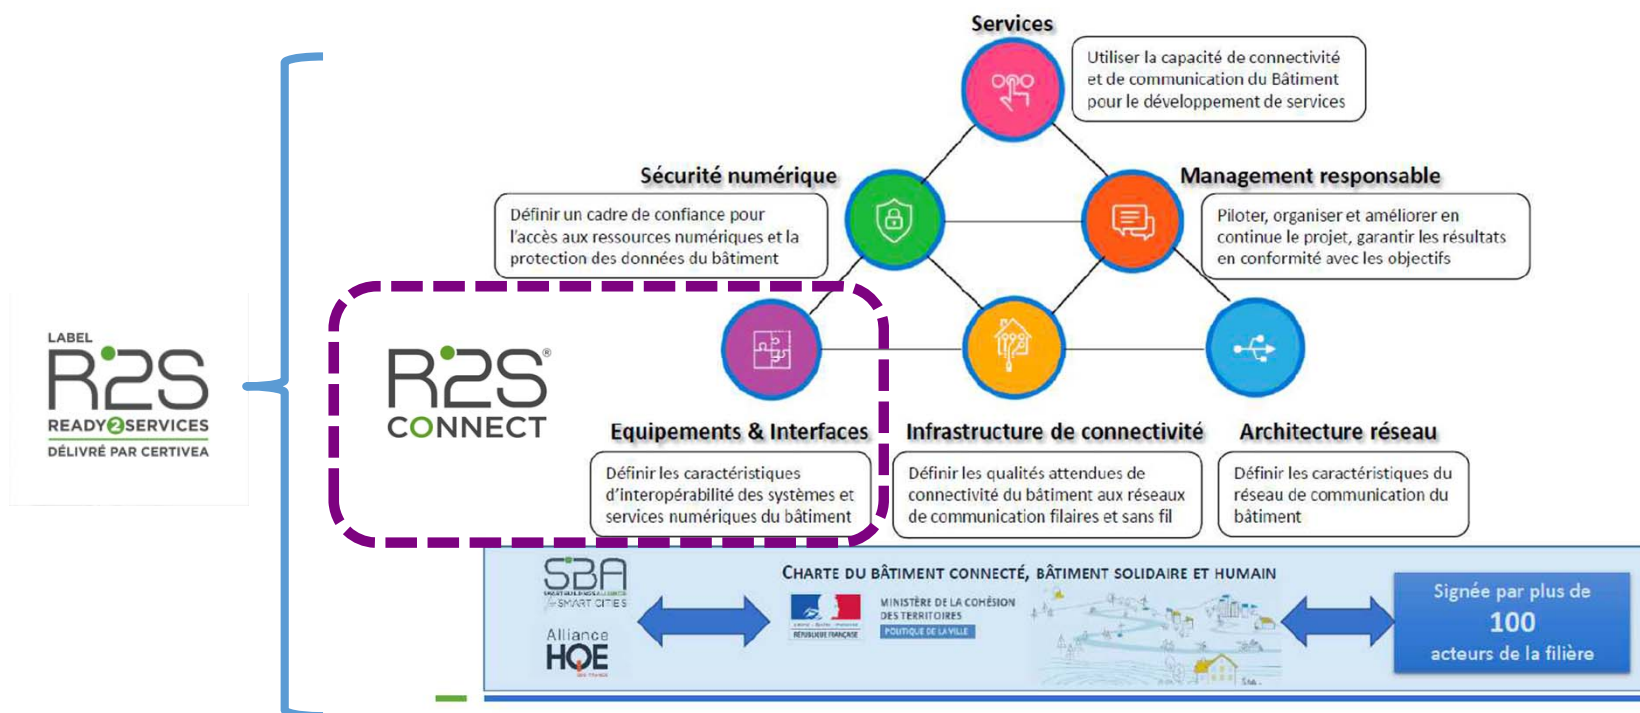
LABEL
R2S
READY2SERVICES
DÉLIVRÉ PAR CERTIVEA

R2S®
CONNECT

Services
Utiliser la capacité de connectivité et de communication du Bâtiment pour le développement de services

Sécurité numérique
Définir un cadre de confiance pour l'accès aux ressources numériques et la protection des données du bâtiment

Management responsable
Piloter, organiser et améliorer en continue le projet, garantir les résultats en conformité avec les objectifs

Equipements & Interfaces
Définir les caractéristiques d'interopérabilité des systèmes et services numériques du bâtiment

Infrastructure de connectivité
Définir les qualités attendues de connectivité du bâtiment aux réseaux de communication filaires et sans fil

Architecture réseau
Définir les caractéristiques du réseau de communication du bâtiment

SBA
SMART CITIES
Alliance
HQE

CHARTE DU BÂTIMENT CONNECTÉ, BÂTIMENT SOLIDAIRE ET HUMAIN
RÉPUBLIQUE FRANÇAISE
MINISTÈRE DE LA COHÉSION DES TERRITOIRES
POLITIQUE DE LA VILLE

Signée par plus de
100
acteurs de la filière